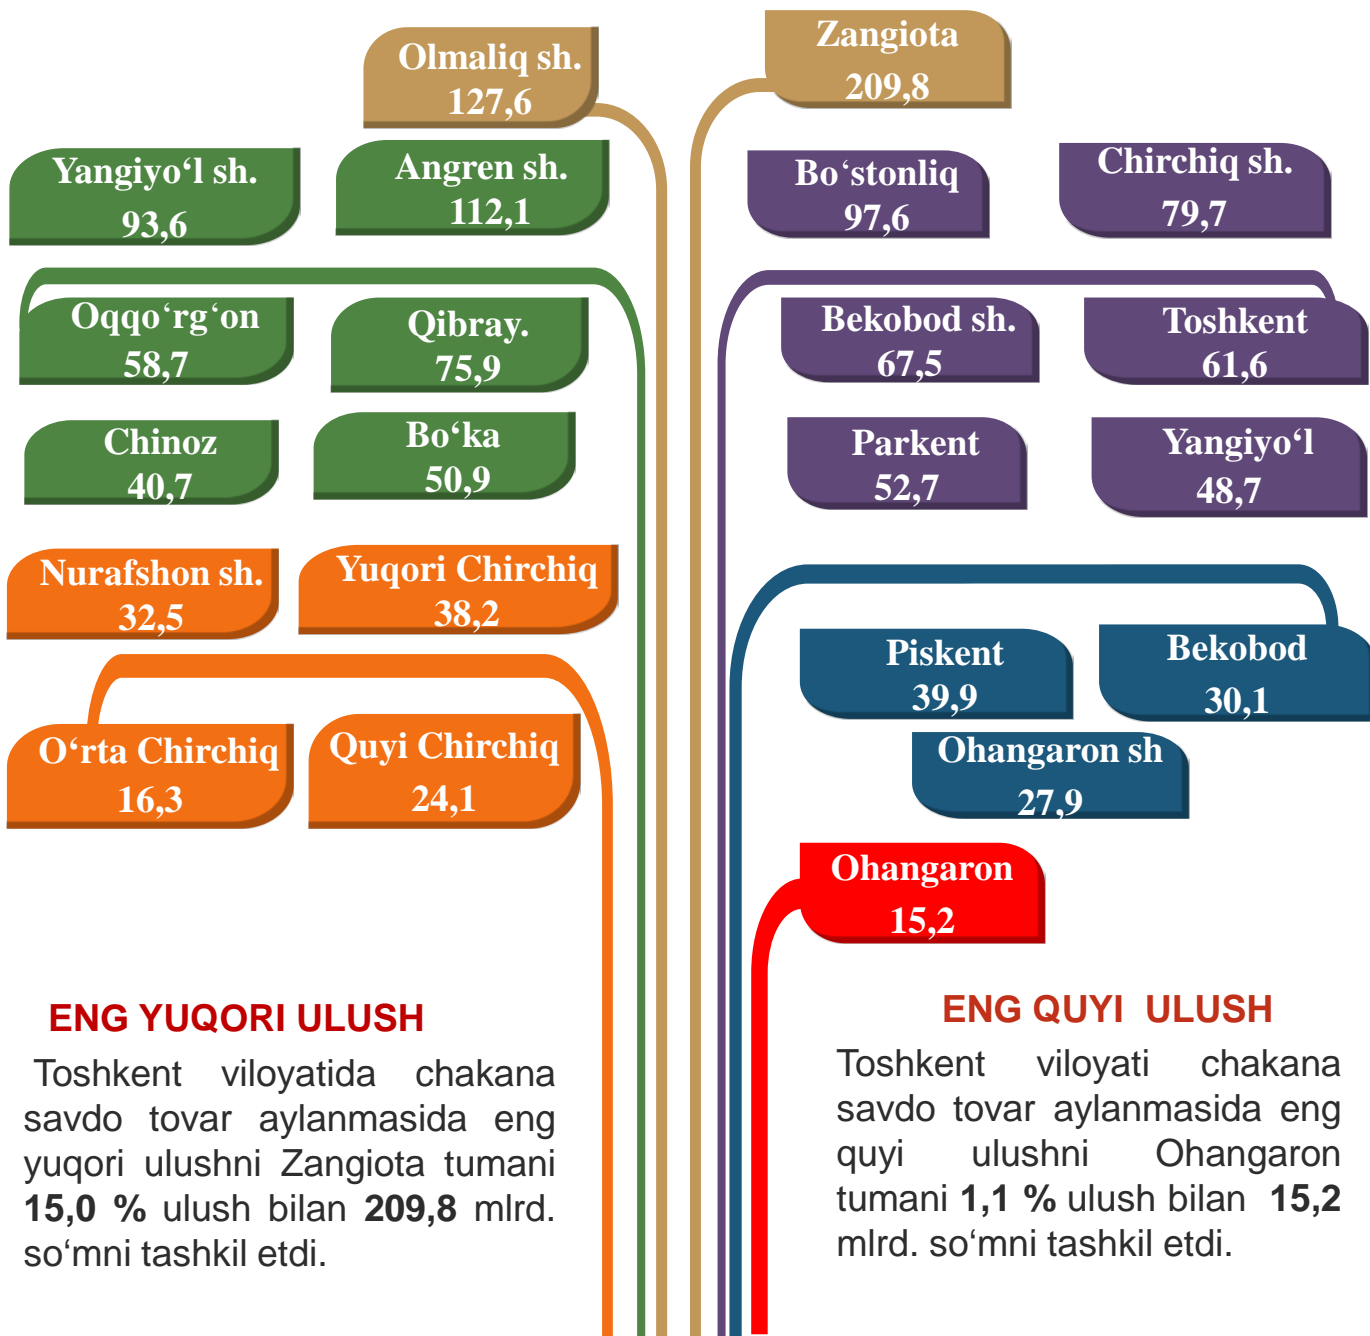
Olmaliq sh.
127,6

Zangiota
209,8

Yangiyo‘l sh.
93,6

Angren sh.
112,1

Bo‘stonliq
97,6

Chirchiq sh.
79,7

Oqqo‘rg‘on
58,7

Qibray.
75,9

Bekobod sh.
67,5

Toshkent
61,6

Chinoz
40,7

Bo‘ka
50,9

Parkent
52,7

Yangiyo‘l
48,7

Nurafshon sh.
32,5

Yuqori Chirchiq
38,2

Piskent
39,9

Bekobod
30,1

O‘rta Chirchiq
16,3

Quyi Chirchiq
24,1

Ohangaron sh
27,9

Ohangaron
15,2

ENG YUQORI ULUSH

Toshkent viloyatida chakana savdo tovar aylanmasida eng yuqori ulushni Zangiota tumani **15,0 %** ulush bilan **209,8** mlrd. so‘mni tashkil etdi.

ENG QUYI ULUSH

Toshkent viloyati chakana savdo tovar aylanmasida eng quyi ulushni Ohangaron tumani **1,1 %** ulush bilan **15,2** mlrd. so‘mni tashkil etdi.